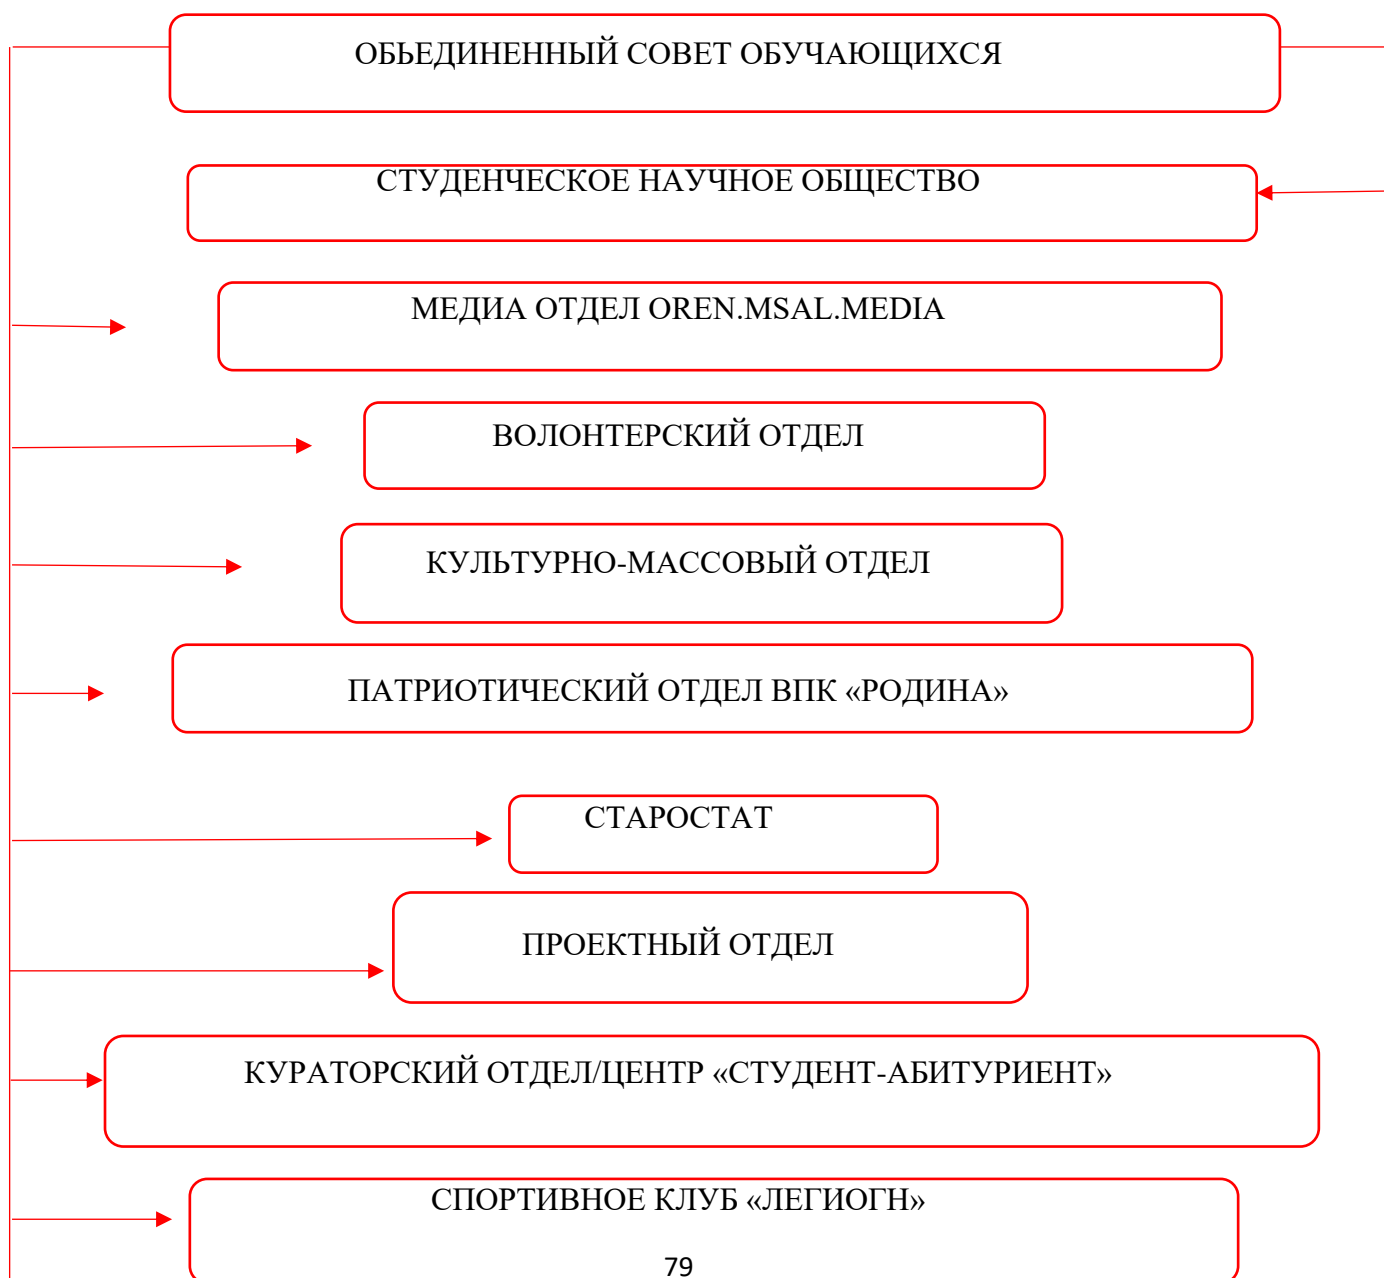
ОБЬЕДИНЕННЫЙ СОВЕТ ОБУЧАЮЩИХСЯ

СТУДЕНЧЕСКОЕ НАУЧНОЕ ОБЩЕСТВО

МЕДИА ОТДЕЛ OREN.MSAL.MEDIA

ВОЛОНТЕРСКИЙ ОТДЕЛ

КУЛЬТУРНО-МАССОВЫЙ ОТДЕЛ

ПАТРИОТИЧЕСКИЙ ОТДЕЛ ВПК «РОДИНА»

СТАРОСТАТ

ПРОЕКТНЫЙ ОТДЕЛ

КУРАТОРСКИЙ ОТДЕЛ/ЦЕНТР «СТУДЕНТ-АБИТУРИЕНТ»

СПОРТИВНОЕ КЛУБ «ЛЕГИОГН»

79